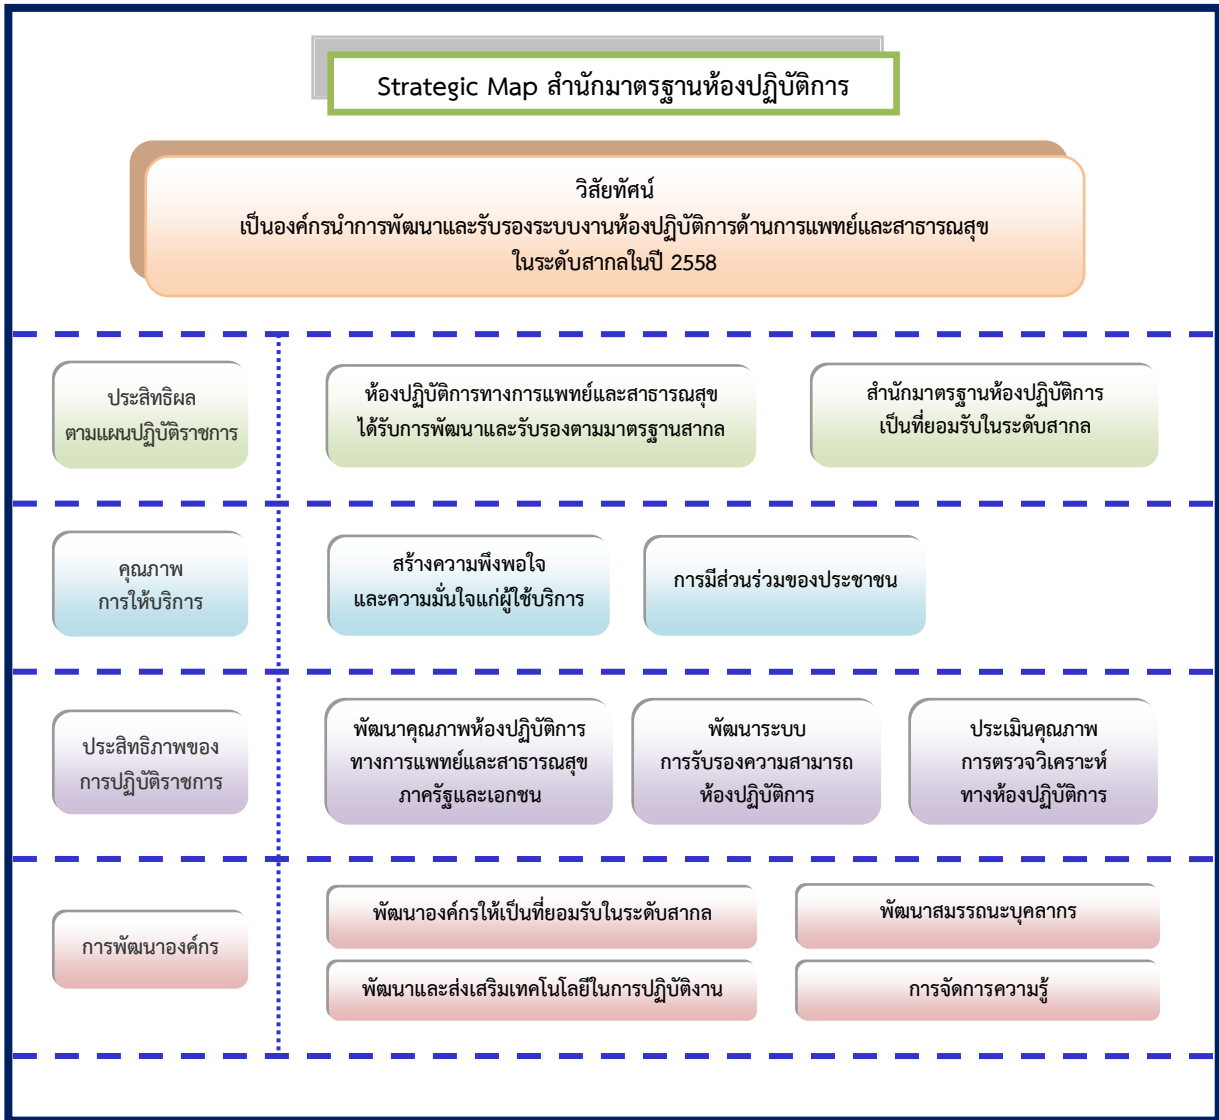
Strategic Map สำนักมาตรฐานห้องปฏิบัติการ

วิสัยทัศน์
เป็นองค์กรนำการพัฒนาและรับรองระบบงานห้องปฏิบัติการด้านการแพทย์และสาธารณสุข
ในระดับสากลในปี 2558

ประสิทธิผล
ตามแผนปฏิบัติราชการ

ห้องปฏิบัติการทางการแพทย์และสาธารณสุข
ได้รับการพัฒนาและรับรองตามมาตรฐานสากล

สำนักมาตรฐานห้องปฏิบัติการ
เป็นที่ยอมรับในระดับสากล

คุณภาพ
การให้บริการ

สร้างความพึงพอใจ
และความมั่นใจแก่ผู้ใช้บริการ

การมีส่วนร่วมของประชาชน

ประสิทธิภาพของ
การปฏิบัติราชการ

พัฒนาคุณภาพห้องปฏิบัติการ
ทางการแพทย์และสาธารณสุข
ภาครัฐและเอกชน

พัฒนาระบบ
การรับรองความสามารถ
ห้องปฏิบัติการ

ประเมินคุณภาพ
การตรวจวิเคราะห์
ทางห้องปฏิบัติการ

การพัฒนาองค์กร

พัฒนาองค์กรให้เป็นที่ยอมรับในระดับสากล

พัฒนาสมรรถนะบุคลากร

พัฒนาและส่งเสริมเทคโนโลยีในการปฏิบัติงาน

การจัดการความรู้